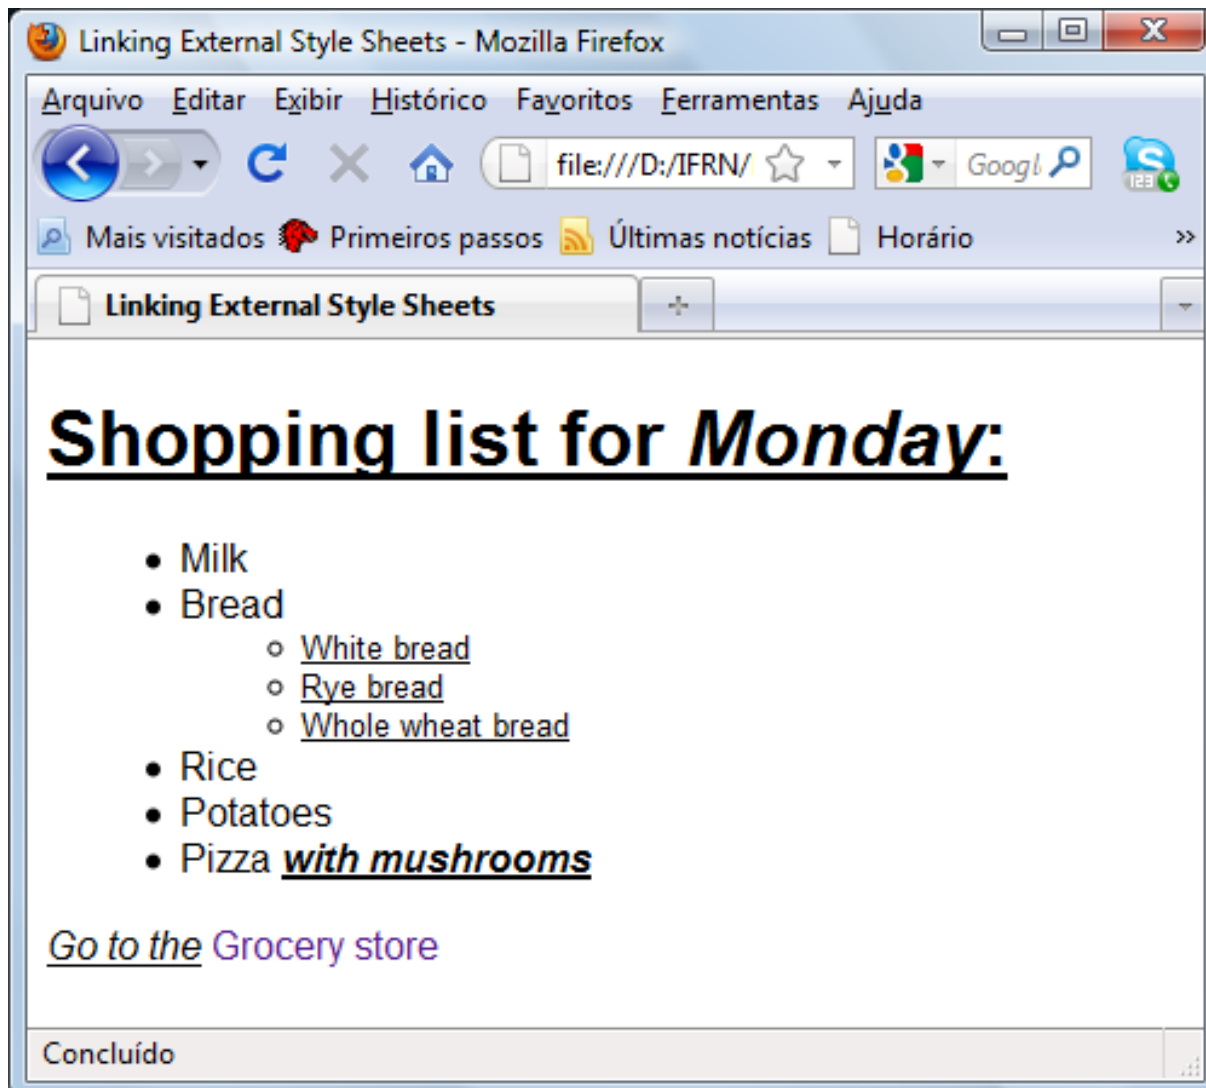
Linking External Style Sheets - Mozilla Firefox

Arquivo Editar Exibir Histórico Favoritos Ferramentas Ajuda

file:///D:/IFRN/

Googl

Mais visitados Primeiros passos Últimas notícias Horário »

Linking External Style Sheets

Shopping list for *Monday*:

- Milk
- Bread
  - White bread
  - Rye bread
  - Whole wheat bread
- Rice
- Potatoes
- Pizza ***with mushrooms***

*Go to the* Grocery store

Concluído